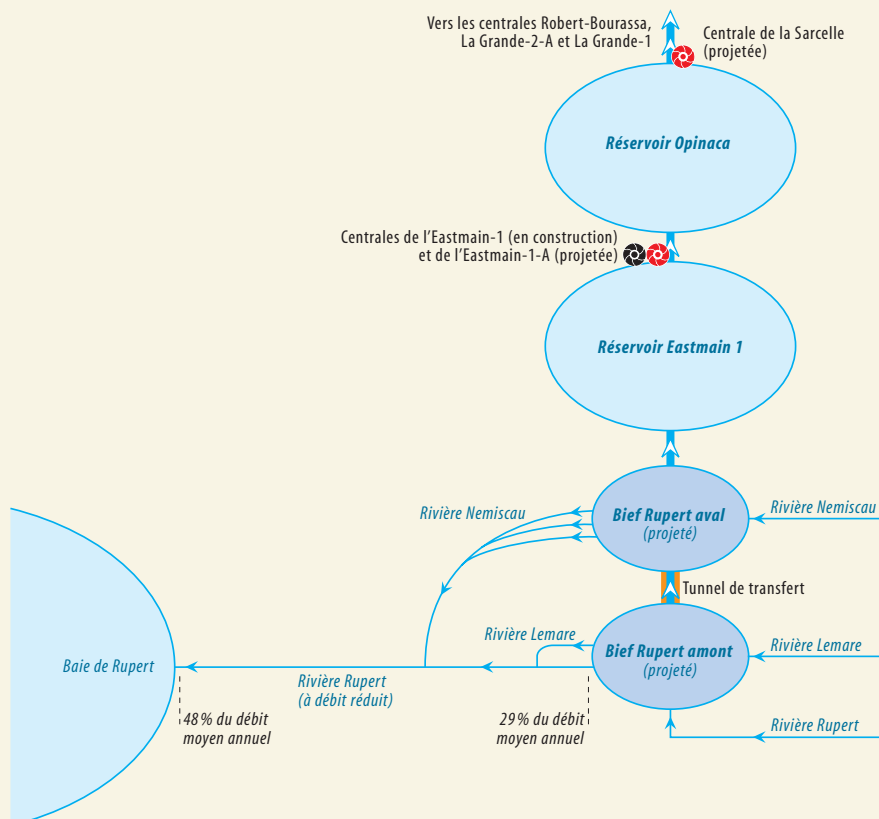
Vers les centrales Robert-Bourassa, La Grande-2-A et La Grande-1

Centrale de la Sarcelle (projetée)

Réservoir Opinaca

Centrales de l'Eastmain-1 (en construction) et de l'Eastmain-1-A (projetée)

Réservoir Eastmain 1

Rivière Nemiscau

Bief Rupert aval (projeté)

Rivière Nemiscau

Tunnel de transfert

Rivière Lemare

Bief Rupert amont (projeté)

Rivière Lemare

Baie de Rupert

Rivière Rupert (à débit réduit)

48 % du débit moyen annuel

29 % du débit moyen annuel

Rivière Rupert